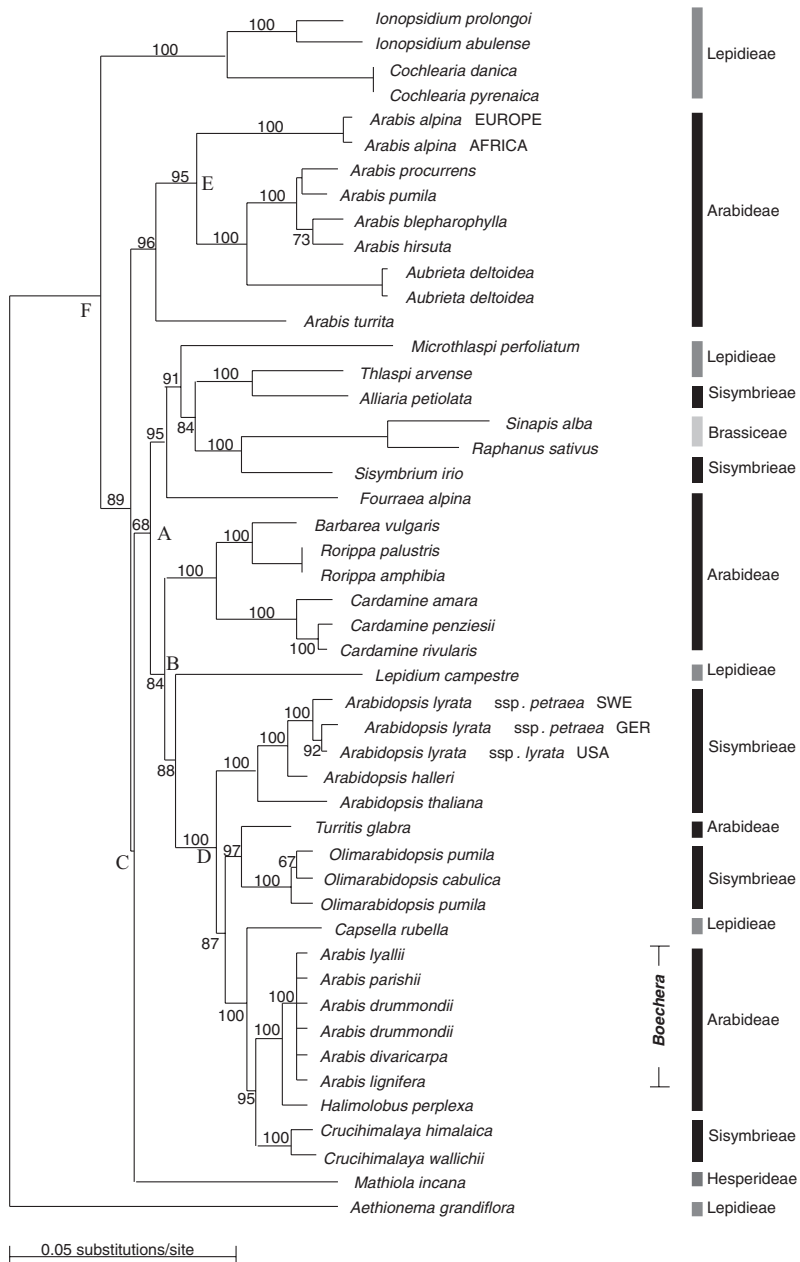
100
100
Ionopsidium prolongoi
Ionopsidium abulense
Cochlearia danica
Cochlearia pyrenaica
Lepidieae

100
Arabis alpina EUROPE
Arabis alpina AFRICA
95 E
100
Arabis procurrens
Arabis pumila
96
Arabis blepharophylla
73
Arabis hirsuta
100
Aubrieta deltoidea
Aubrieta deltoidea
Arabideae
F
Arabis turrita

Microthlaspi perfoliatum
Lepidieae
91
100
Thlaspi arvense
Sisymbrieae
84
Alliaria petiolata
95
100
Sinapis alba
Brassiceae
Raphanus sativus
Sisymbrium irio
Sisymbrieae
89
Fourraea alpina
68
A
100
Barbarea vulgaris
Rorippa palustris
100
Rorippa amphibia
Arabideae
100
Cardamine amara
Cardamine penziesii
100
Cardamine rivularis
84
B
Lepidium campestre
Lepidieae
100
Arabidopsis lyrata ssp. petraea SWE
Arabidopsis lyrata ssp. petraea GER
100
92
Arabidopsis lyrata ssp. lyrata USA
100
Arabidopsis halleri
Sisymbrieae
88
Arabidopsis thaliana
100
Turritis glabra
Arabideae
D
97
67
Olimarabidopsis pumila
C
100
Olimarabidopsis cabulica
Sisymbrieae
Olimarabidopsis pumila
Capsella rubella
Lepidieae
87
Arabis lyallii
Arabis parishii
100
Arabis drummondii
100
Arabis drummondii
Boechera
Arabideae
Arabis divaricarpa
Arabis lignifera
95
Halimolobus perplexa
100
Crucihimalaya himalaica
Sisymbrieae
Crucihimalaya wallichii
Mathiola incana
Hesperideae
Aethionema grandiflora
Lepidieae

0.05 substitutions/site